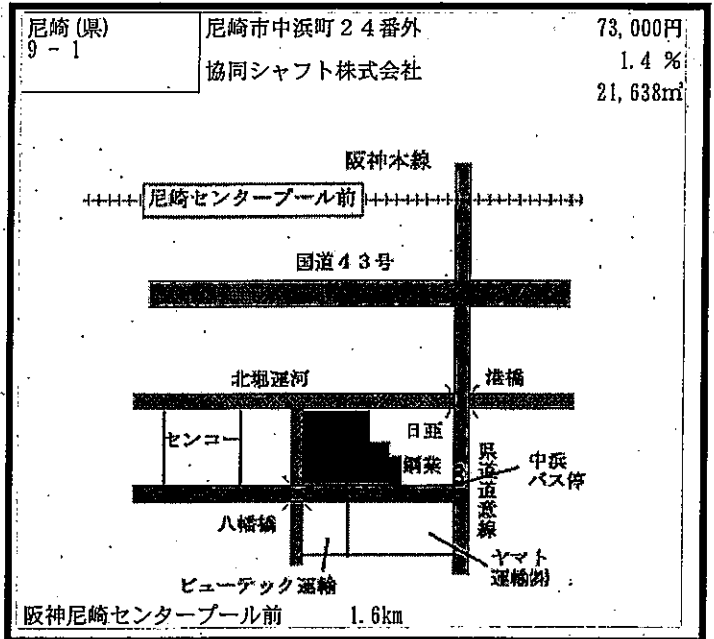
尼崎(県)
9 - 1

尼崎市中浜町24番外

協同シャフト株式会社

73,000円
1.4 %
21,638㎡

阪神本線

尼崎センタープール前

国道43号

北堀運河

港橋

センコー

日亜

鋼業

県道道意線

中浜
バス停

八幡橋

ビューテック運輸

ヤマト
運輸㈱

阪神尼崎センタープール前　1.6km